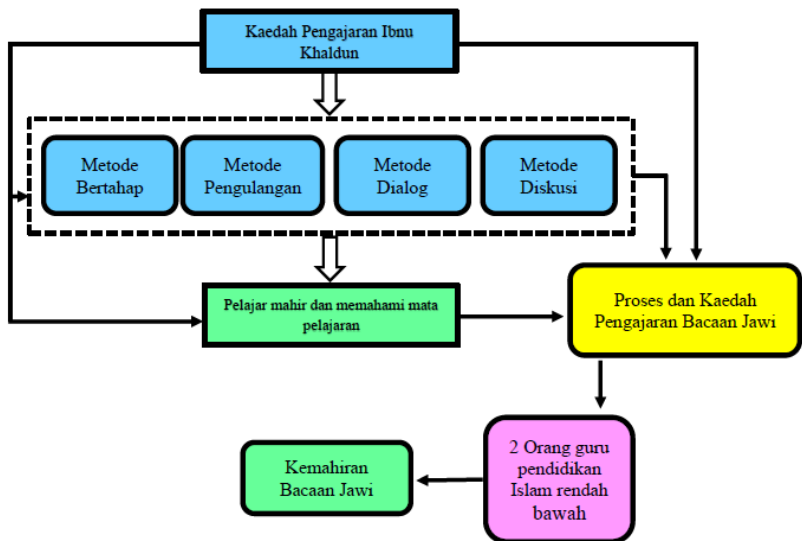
Kaedah Pengajaran Ibnu Khaldun

Metode Bertahap

Metode Pengulangan

Metode Dialog

Metode Diskusi

Pelajar mahir dan memahami mata pelajaran

Proses dan Kaedah Pengajaran Bacaan Jawi

2 Orang guru pendidikan Islam rendah bawah

Kemahiran Bacaan Jawi